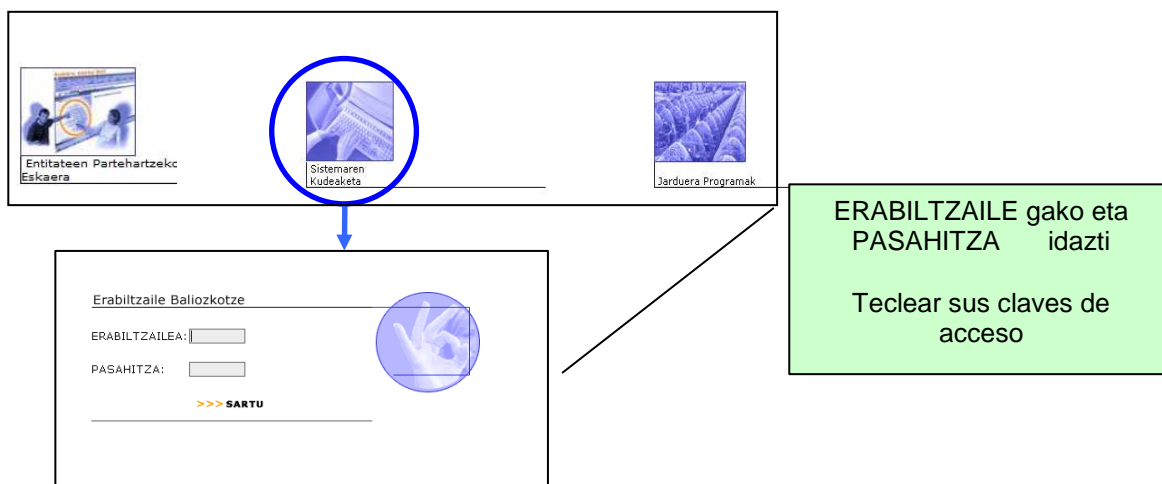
Entitateen Partehartzeko Eskaera

Sistemaren Kudeaketa

Jarduera Programak

ERABILTZAILE gako eta PASAHITZA idazti

Teclear sus claves de acceso

Erabiltzaile Baliozkotze

ERABILTZAILEA:

PASAHITZA:

>>> SARTU